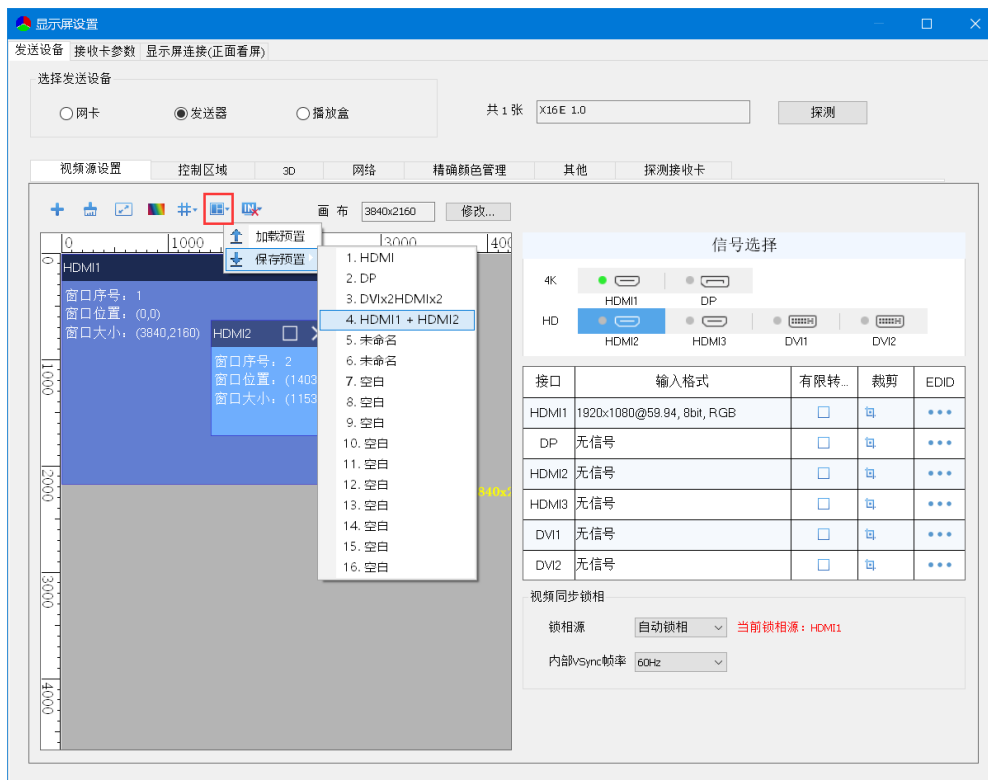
显示屏设置

发送设备 接收卡参数 显示屏连接(正面看屏)

选择发送设备

网卡 发送器 播放盒

共 1 张 X16E 1.0 探测

视频源设置 控制区域 3D 网络 精确颜色管理 其他 探测接收卡

画 布 3840x2160 修改...

加载预置
保存预置

1. HDMI
2. DP
3. DVIx2HDMIx2
4. HDMI1 + HDMI2
5. 未命名
6. 未命名
7. 空白
8. 空白
9. 空白
10. 空白
11. 空白
12. 空白
13. 空白
14. 空白
15. 空白
16. 空白

0 1000 3000 40

HDMI1
窗口序号：1
窗口位置：(0,0)
窗口大小：(3840,2160)

HDMI2
窗口序号：2
窗口位置：(1403
窗口大小：(1153

840x

1000 2000 3000 4000

信号选择

4K HDMI1 DP
HD HDMI2 HDMI3 DVI1 DVI2

| 接口 | 输入格式 | 有限转... | 裁剪 | EDID |
|---|---|---|---|---|
| HDMI1 | 1920x1080@59.94, 8bit, RGB | | | ••• |
| DP | 无信号 | | | ••• |
| HDMI2 | 无信号 | | | ••• |
| HDMI3 | 无信号 | | | ••• |
| DVI1 | 无信号 | | | ••• |
| DVI2 | 无信号 | | | ••• |

视频同步锁相
锁相源 自动锁相 当前锁相源：HDMI1
内部VSync帧率 60Hz